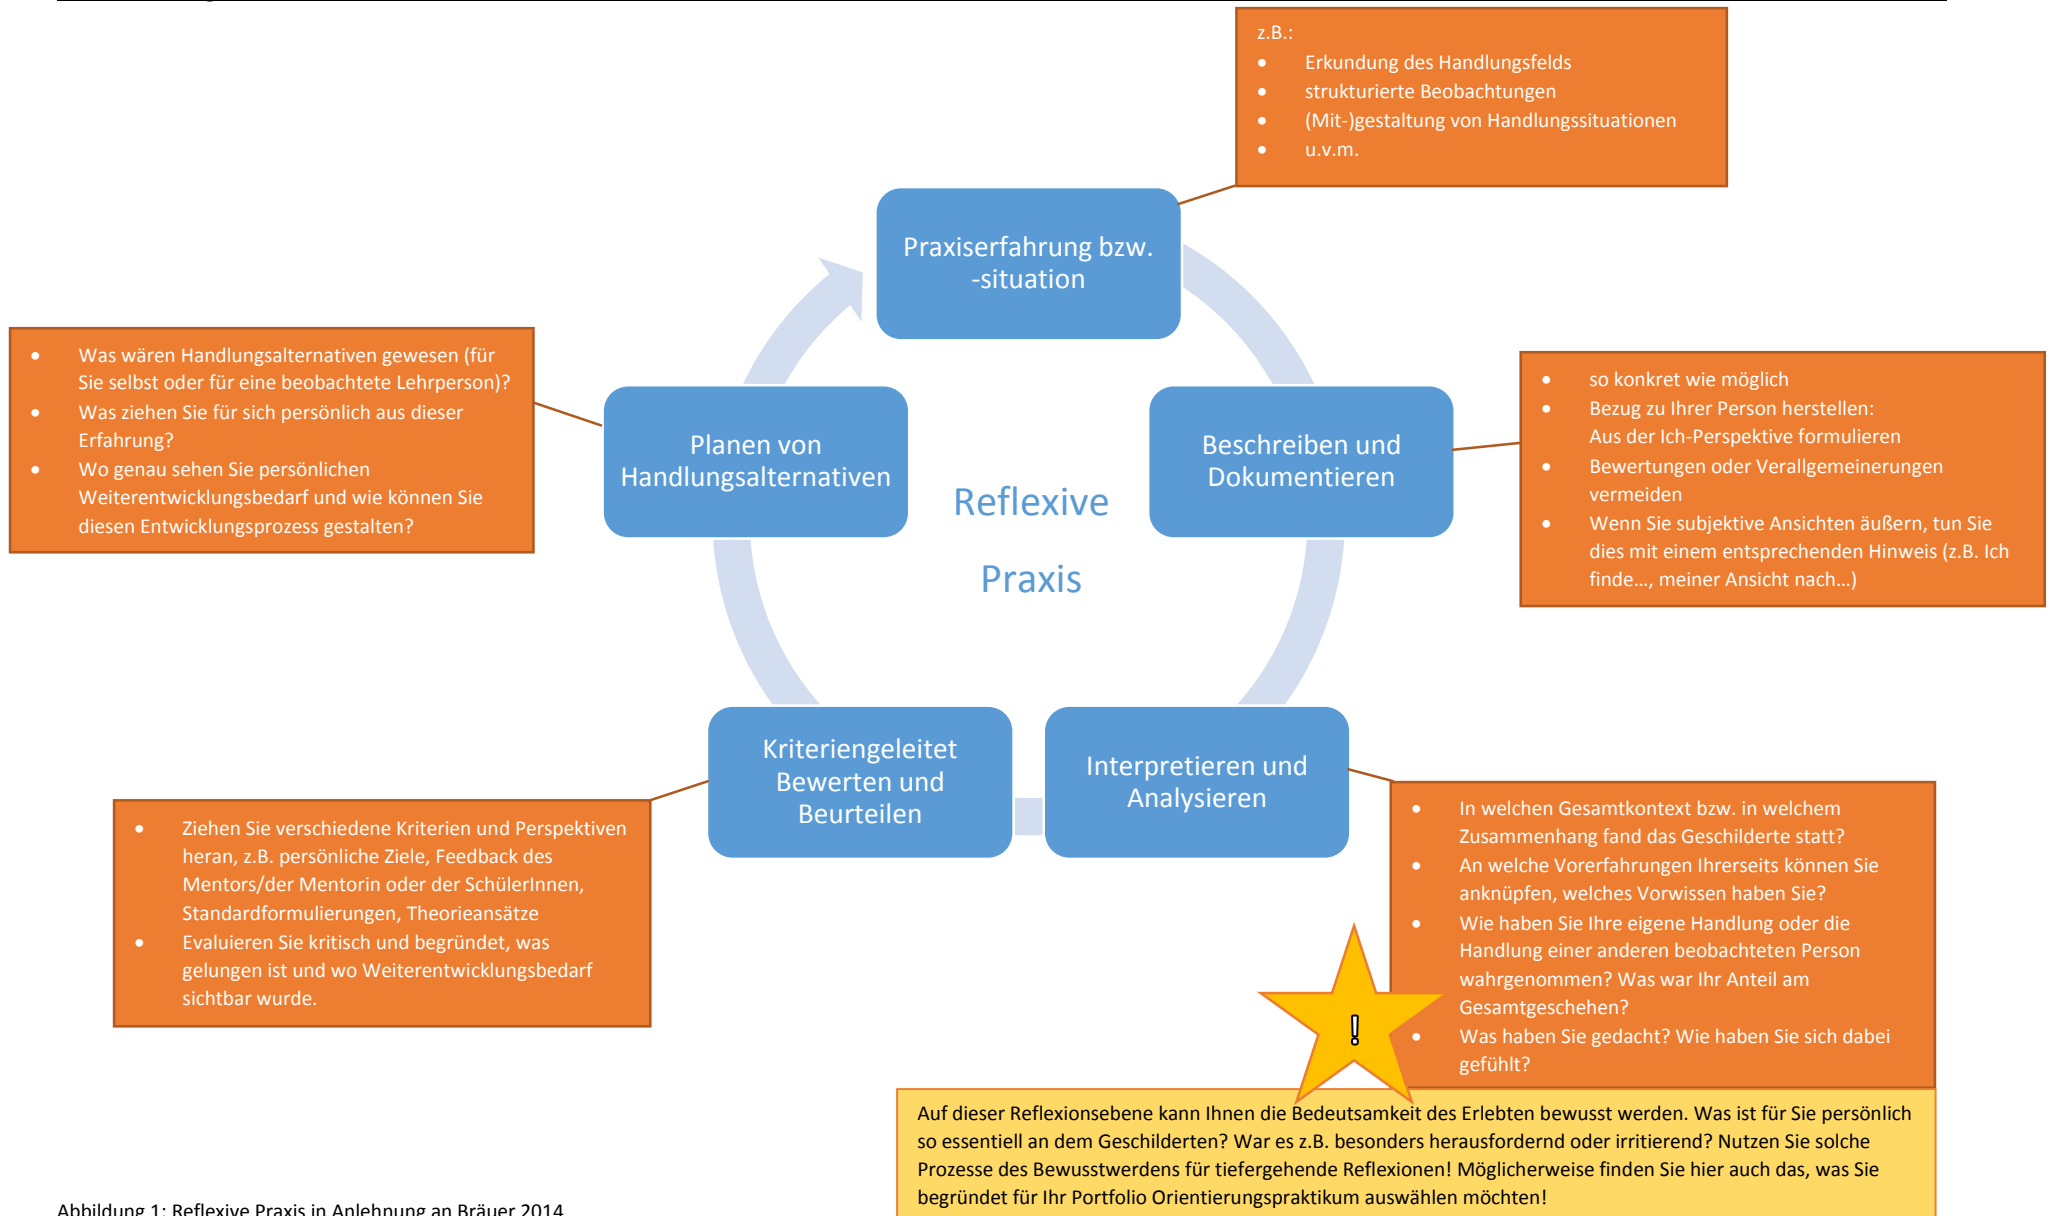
z.B.:
- Erkundung des Handlungsfelds
- strukturierte Beobachtungen
- (Mit-)gestaltung von Handlungssituationen
- u.v.m.

Praxiserfahrung bzw. -situation

- Was wären Handlungsalternativen gewesen (für Sie selbst oder für eine beobachtete Lehrperson)?
- Was ziehen Sie für sich persönlich aus dieser Erfahrung?
- Wo genau sehen Sie persönlichen Weiterentwicklungsbedarf und wie können Sie diesen Entwicklungsprozess gestalten?

Planen von Handlungsalternativen

Reflexive Praxis

Beschreiben und Dokumentieren

- so konkret wie möglich
- Bezug zu Ihrer Person herstellen: Aus der Ich-Perspektive formulieren
- Bewertungen oder Verallgemeinerungen vermeiden
- Wenn Sie subjektive Ansichten äußern, tun Sie dies mit einem entsprechenden Hinweis (z.B. Ich finde…, meiner Ansicht nach…)

Kriteriengeleitet Bewerten und Beurteilen

Interpretieren und Analysieren

- Ziehen Sie verschiedene Kriterien und Perspektiven heran, z.B. persönliche Ziele, Feedback des Mentors/der Mentorin oder der SchülerInnen, Standardformulierungen, Theorieansätze
- Evaluieren Sie kritisch und begründet, was gelungen ist und wo Weiterentwicklungsbedarf sichtbar wurde.

- In welchen Gesamtkontext bzw. in welchem Zusammenhang fand das Geschilderte statt?
- An welche Vorerfahrungen Ihrerseits können Sie anknüpfen, welches Vorwissen haben Sie?
- Wie haben Sie Ihre eigene Handlung oder die Handlung einer anderen beobachteten Person wahrgenommen? Was war Ihr Anteil am Gesamtgeschehen?
- Was haben Sie gedacht? Wie haben Sie sich dabei gefühlt?

!

Auf dieser Reflexionsebene kann Ihnen die Bedeutsamkeit des Erlebten bewusst werden. Was ist für Sie persönlich so essentiell an dem Geschilderten? War es z.B. besonders herausfordernd oder irritierend? Nutzen Sie solche Prozesse des Bewusstwerdens für tiefergehende Reflexionen! Möglicherweise finden Sie hier auch das, was Sie begründet für Ihr Portfolio Orientierungspraktikum auswählen möchten!

Abbildung 1: Reflexive Praxis in Anlehnung an Bräuer 2014